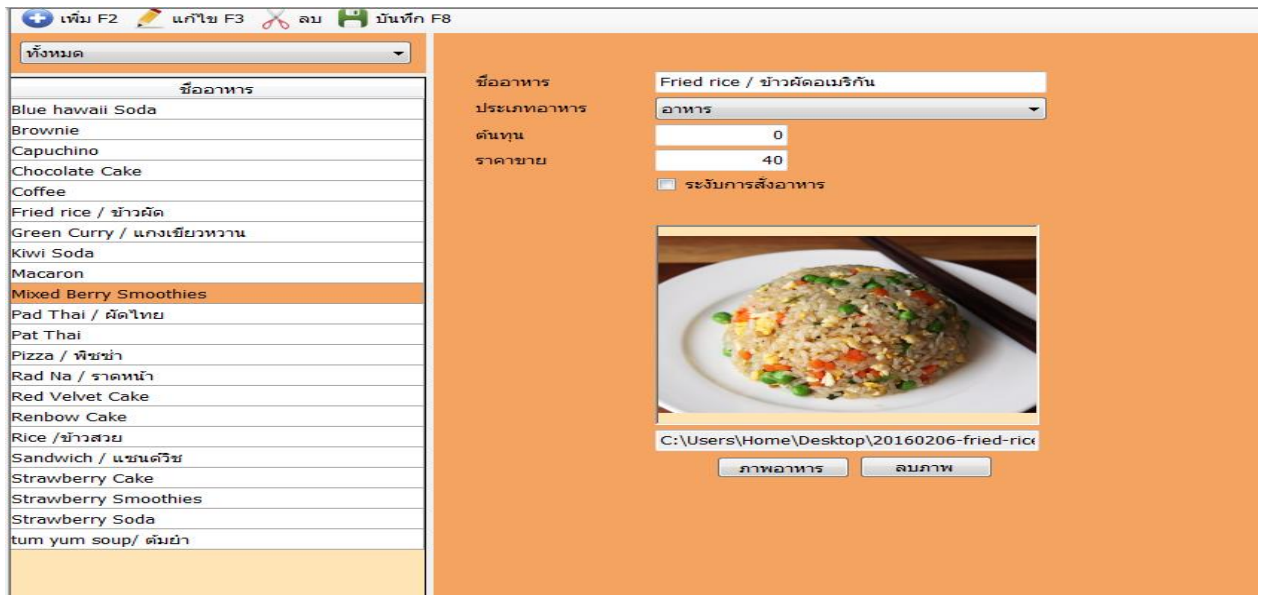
เพิ่ม F2 แก้ไข F3 ลบ บันทึก F8

ทั้งหมด

| ชื่ออาหาร |
|---|
| Blue hawaii Soda |
| Brownie |
| Capuchino |
| Chocolate Cake |
| Coffee |
| Fried rice / ข้าวผัด |
| Green Curry / แกงเขียวหวาน |
| Kiwi Soda |
| Macaron |
| Mixed Berry Smoothies |
| Pad Thai / ผัดไทย |
| Pat Thai |
| Pizza / พิซซ่า |
| Rad Na / ราดหน้า |
| Red Velvet Cake |
| Renbow Cake |
| Rice /ข้าวสวย |
| Sandwich / แซนด์วิช |
| Strawberry Cake |
| Strawberry Smoothies |
| Strawberry Soda |
| tum yum soup/ ต้มยำ |

ชื่ออาหาร Fried rice / ข้าวผัดอเมริกัน
ประเภทอาหาร อาหาร
ต้นทุน 0
ราคาขาย 40
ระงับการสั่งอาหาร

C:\Users\Home\Desktop\20160206-fried-rice

ภาพอาหาร ลบภาพ